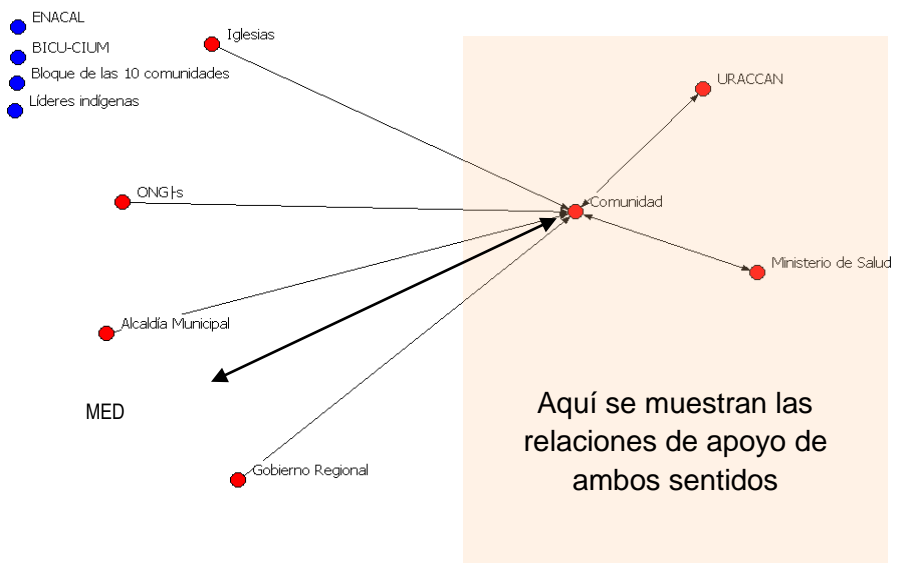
ENACAL

BICU-CIUM

Bloque de las 10 comunidades

Líderes indígenas

Iglesias

URACCAN

ONG|s

Comunidad

Ministerio de Salud

Alcaldía Municipal

MED

Aquí se muestran las relaciones de apoyo de ambos sentidos

Gobierno Regional